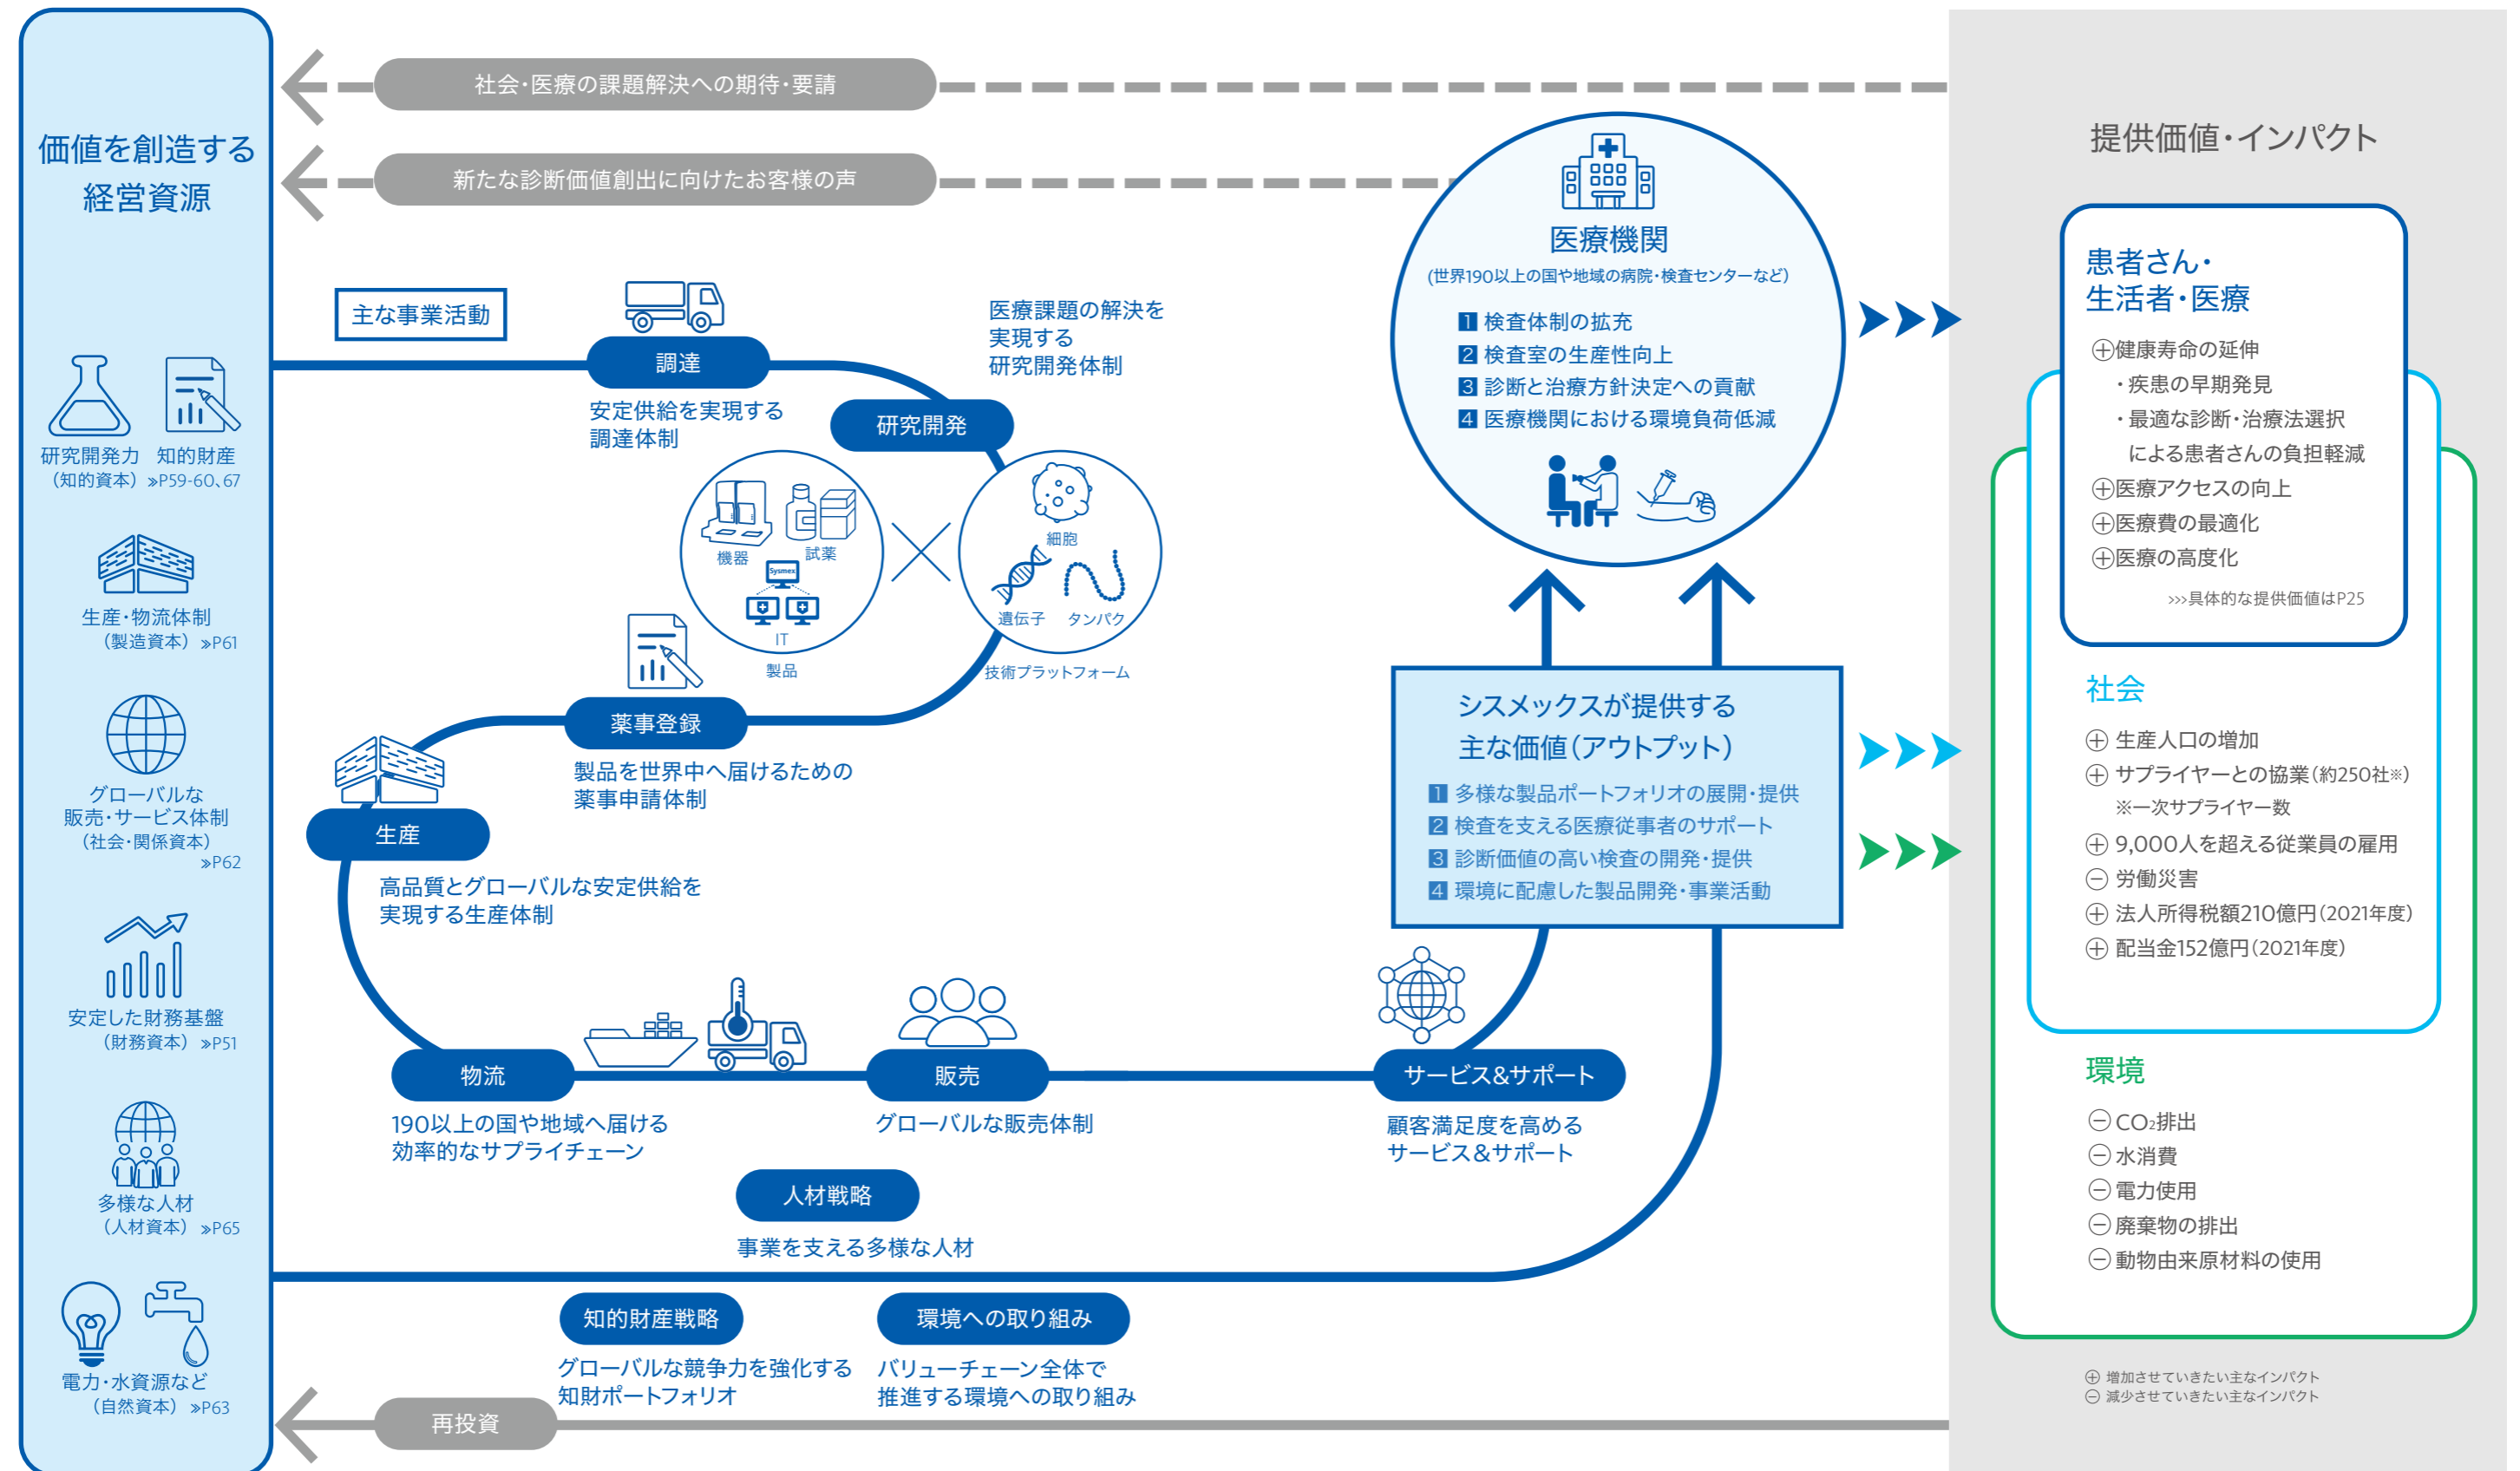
価値を創造する経営資源

研究開発力 知的財産
（知的資本）»P59-60、67

生産・物流体制
（製造資本）»P61

グローバルな販売・サービス体制
（社会・関係資本）
»P62

安定した財務基盤
（財務資本）»P51

多様な人材
（人材資本）»P65

電力・水資源など
（自然資本）»P63

社会・医療の課題解決への期待・要請

新たな診断価値創出に向けたお客様の声

主な事業活動

調達
安定供給を実現する調達体制

研究開発
医療課題の解決を実現する研究開発体制

機器 試薬
Sysmex
IT
製品

細胞
遺伝子 タンパク
技術プラットフォーム

薬事登録
製品を世界中へ届けるための薬事申請体制

生産
高品質とグローバルな安定供給を実現する生産体制

物流
190以上の国や地域へ届ける効率的なサプライチェーン

販売
グローバルな販売体制

サービス&サポート
顧客満足度を高めるサービス&サポート

人材戦略
事業を支える多様な人材

知的財産戦略
グローバルな競争力を強化する知財ポートフォリオ

環境への取り組み
バリューチェーン全体で推進する環境への取り組み

再投資

医療機関
（世界190以上の国や地域の病院・検査センターなど）
1 検査体制の拡充
2 検査室の生産性向上
3 診断と治療方針決定への貢献
4 医療機関における環境負荷低減

シスメックスが提供する主な価値（アウトプット）
1 多様な製品ポートフォリオの展開・提供
2 検査を支える医療従事者のサポート
3 診断価値の高い検査の開発・提供
4 環境に配慮した製品開発・事業活動

提供価値・インパクト

患者さん・生活者・医療
⊕健康寿命の延伸
・疾患の早期発見
・最適な診断・治療法選択による患者さんの負担軽減
⊕医療アクセスの向上
⊕医療費の最適化
⊕医療の高度化
»»具体的な提供価値はP25

社会
⊕ 生産人口の増加
⊕ サプライヤーとの協業（約250社※）
※一次サプライヤー数
⊕ 9,000人を超える従業員の雇用
⊖ 労働災害
⊕ 法人所得税額210億円（2021年度）
⊕ 配当金152億円（2021年度）

環境
⊖ $CO_2$排出
⊖ 水消費
⊖ 電力使用
⊖ 廃棄物の排出
⊖ 動物由来原材料の使用

⊕ 増加させていきたい主なインパクト
⊖ 減少させていきたい主なインパクト